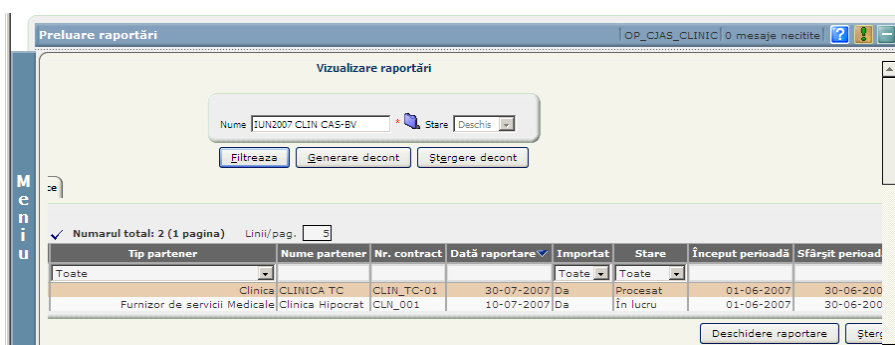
Preluare raportări

OP_CJAS_CLINIC | 0 mesaje necitite

? ! –

M e n i u

Vizualizare raportări

Nume IUN2007 CLIN CAS-BV * Stare Deschis

Filtreaza | Generare decont | Ştergere decont

ce

Numarul total: 2 (1 pagina) Linii/pag. 5

| Tip partener | Nume partener | Nr. contract | Dată raportare | Importat | Stare | Început perioadă | Sfârşit perioad |
|---|---|---|---|---|---|---|---|
| Toate | | | | Toate | Toate | | |
| Clinica | CLINICA TC | CLIN_TC-01 | 30-07-2007 | Da | Procesat | 01-06-2007 | 30-06-200 |
| Furnizor de servicii Medicale | Clinica Hipocrat | CLN_001 | 10-07-2007 | Da | În lucru | 01-06-2007 | 30-06-200 |

Deschidere raportare | Şterg